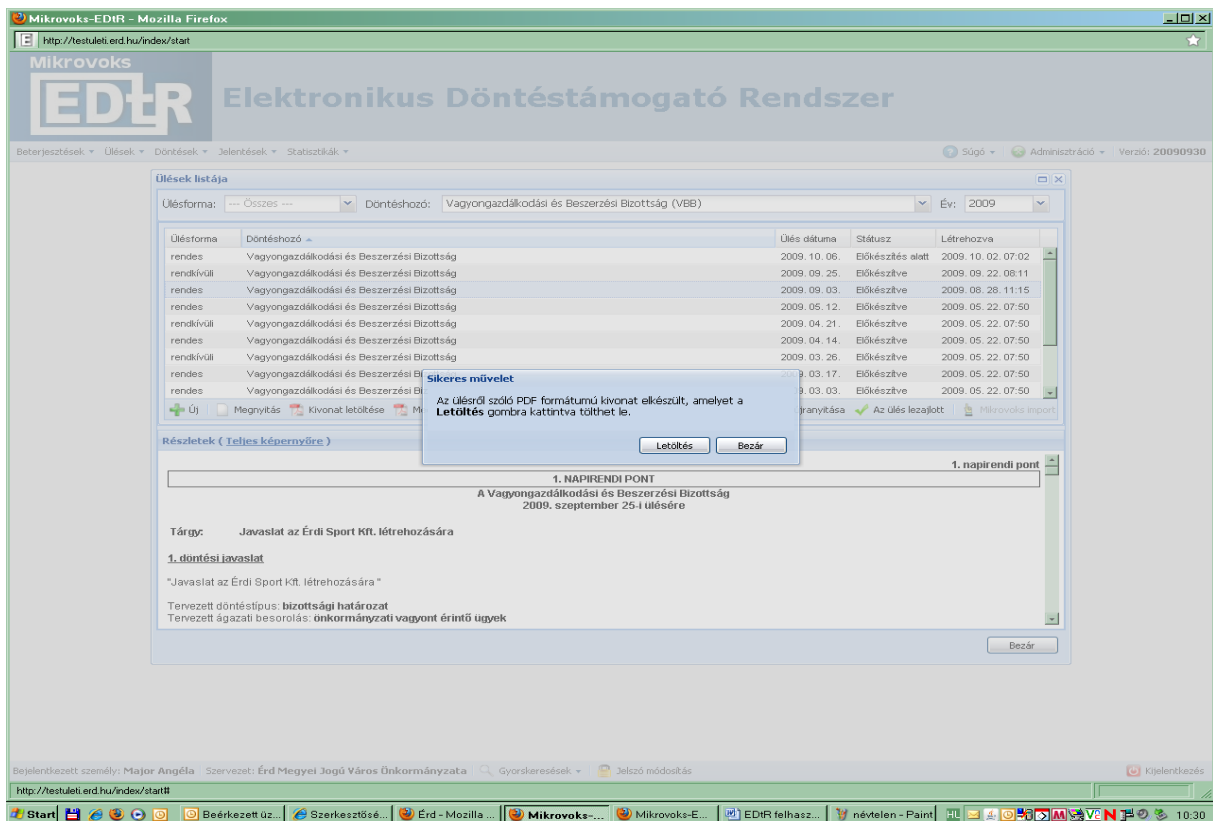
Mikrovoks-EDtR - Mozilla Firefox
http://testuleti.erd.hu/index/start

Mikrovoks
EDtR
Elektronikus Döntéstámogató Rendszer

Beterjesztések ▾ Ülések ▾ Döntések ▾ Jelentések ▾ Statisztikák ▾
Súgó ▾ Adminisztráció ▾ Verzió: 20090930

Ülések listája

Ülésforma: --- Összes --- Döntéshozó: Vagyongazdálkodási és Beszerzési Bizottság (VBB) Év: 2009

| Ülésforma | Döntéshozó | Ülés dátuma | Státusz | Létrehozva |
|---|---|---|---|---|
| rendes | Vagyongazdálkodási és Beszerzési Bizottság | 2009. 10. 06. | Előkészítés alatt | 2009. 10. 02. 07:02 |
| rendkívüli | Vagyongazdálkodási és Beszerzési Bizottság | 2009. 09. 25. | Előkészítve | 2009. 09. 22. 08:11 |
| rendes | Vagyongazdálkodási és Beszerzési Bizottság | 2009. 09. 03. | Előkészítve | 2009. 08. 28. 11:15 |
| rendes | Vagyongazdálkodási és Beszerzési Bizottság | 2009. 05. 12. | Előkészítve | 2009. 05. 22. 07:50 |
| rendkívüli | Vagyongazdálkodási és Beszerzési Bizottság | 2009. 04. 21. | Előkészítve | 2009. 05. 22. 07:50 |
| rendes | Vagyongazdálkodási és Beszerzési Bizottság | 2009. 04. 14. | Előkészítve | 2009. 05. 22. 07:50 |
| rendkívüli | Vagyongazdálkodási és Beszerzési Bizottság | 2009. 03. 26. | Előkészítve | 2009. 05. 22. 07:50 |
| rendes | Vagyongazdálkodási és Beszerzési B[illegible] | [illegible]9. 03. 17. | Előkészítve | 2009. 05. 22. 07:50 |
| rendes | Vagyongazdálkodási és Beszerzési B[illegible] | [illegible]9. 03. 03. | Előkészítve | 2009. 05. 22. 07:50 |

Új Megnyitás Kivonat letöltése M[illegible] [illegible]granyítása Az ülés lezajlott Mikrovoks import

Sikeres művelet
Az ülésről szóló PDF formátumú kivonat elkészült, amelyet a Letöltés gombra kattintva tölthet le.
Letöltés Bezár

Részletek ( Teljes képernyőre )

1. napirendi pont
1. NAPIRENDI PONT
A Vagyongazdálkodási és Beszerzési Bizottság
2009. szeptember 25-i ülésére

Tárgy: Javaslat az Érdi Sport Kft. létrehozására

1. döntési javaslat

"Javaslat az Érdi Sport Kft. létrehozására "

Tervezett döntéstípus: bizottsági határozat
Tervezett ágazati besorolás: önkormányzati vagyont érintő ügyek

Bezár

Bejelentkezett személy: Major Angéla Szervezet: Érd Megyei Jogú Város Önkormányzata Gyorskeresések ▾ Jelszó módosítás Kijelentkezés

http://testuleti.erd.hu/index/start#

Start Beérkezett üz... Szerkesztősé... Érd - Mozilla ... Mikrovoks-... Mikrovoks-E... EDtR felhasz... névtelen - Paint 10:30